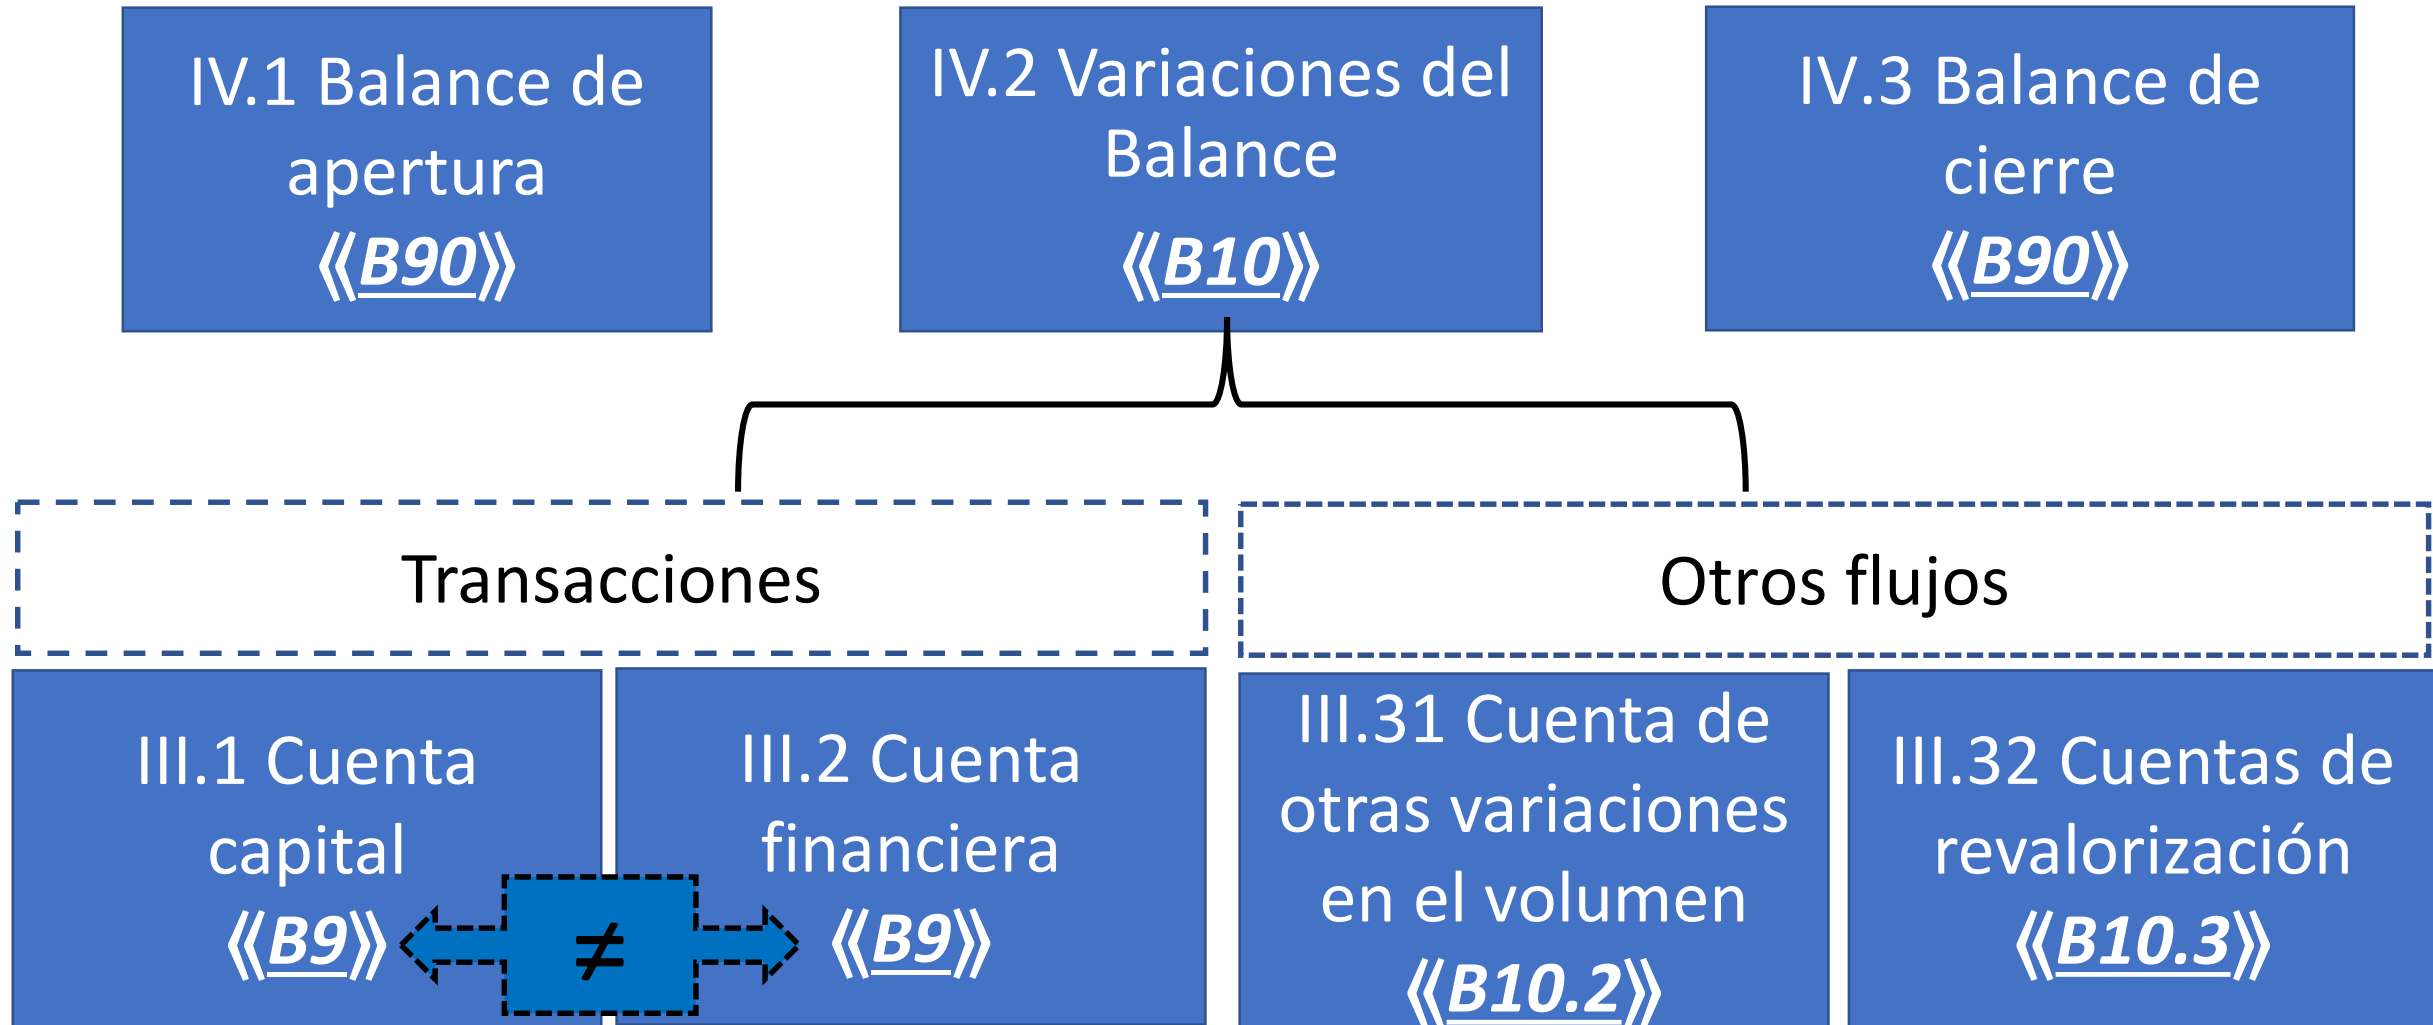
IV.1 Balance de apertura
⟪B90⟫

IV.2 Variaciones del Balance
⟪B10⟫

IV.3 Balance de cierre
⟪B90⟫

Transacciones

Otros flujos

III.1 Cuenta capital
⟪B9⟫

$\neq$

III.2 Cuenta financiera
⟪B9⟫

III.31 Cuenta de otras variaciones en el volumen
⟪B10.2⟫

III.32 Cuentas de revalorización
⟪B10.3⟫